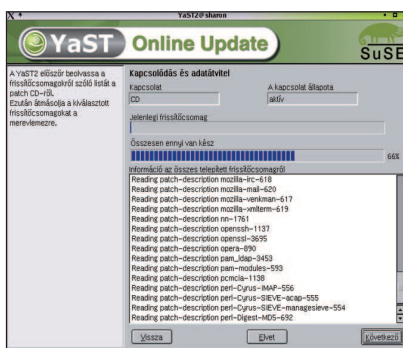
YaST2@sharon

YaST Online Update

SuSE

A YaST2 először beolvassa a frissítőcsomagokról szóló listát a patch CD-ről. Ezután átmásolja a kiválasztott frissítőcsomagokat a merevlemezre.

Kapcsolódás és adatátvitel

| Kapcsolat | A kapcsolat állapota |
|---|---|
| CD | aktív |

Jelenlegi frissítőcsomag

Összesen ennyi van kész

66%

Információ az összes telepített frissítőcsomagról

Reading patch-description mozilla-irc-618
Reading patch-description mozilla-mail-620
Reading patch-description mozilla-venkman-617
Reading patch-description mozilla-xmlterm-619
Reading patch-description nn-1761
Reading patch-description openssh-1137
Reading patch-description openssl-3695
Reading patch-description opera-890
Reading patch-description pam_ldap-3453
Reading patch-description pam-modules-593
Reading patch-description pcmcia-1138
Reading patch-description perl-Cyrus-IMAP-556
Reading patch-description perl-Cyrus-SIEVE-acap-555
Reading patch-description perl-Cyrus-SIEVE-managesieve-554
Reading patch-description perl-Digest-MD5-692

Vissza

Elvet

Következő